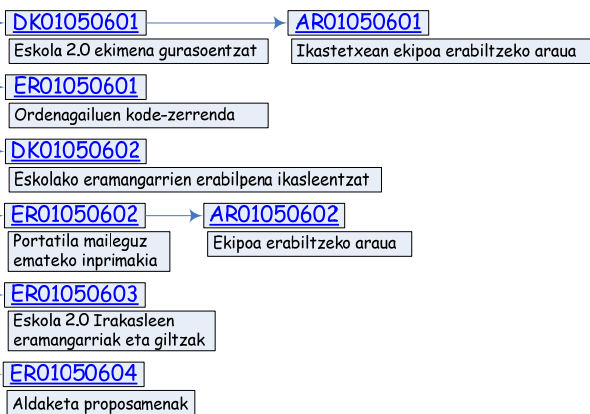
DK01050601

Eskola 2.0 ekimena gurasoentzat

AR01050601

Ikastetxean ekipoa erabiltzeko araua

ER01050601

Ordenagailuen kode-zerrenda

DK01050602

Eskolako eramangarrien erabilpena ikasleentzat

ER01050602

Portatila maileguz emateko inprimakia

AR01050602

Ekipoa erabiltzeko araua

ER01050603

Eskola 2.0 Irakasleen eramangarriak eta giltzak

ER01050604

Aldaketa proposamenak